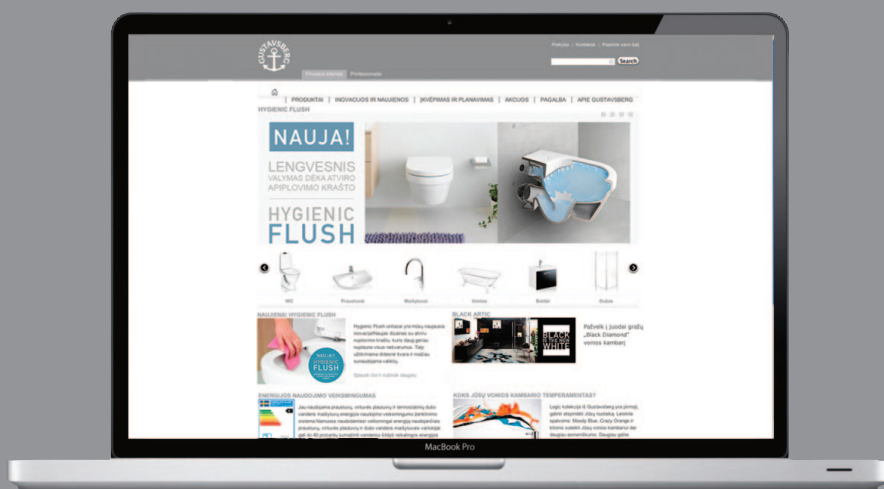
GUSTAVSBERG

Prekyba | Kontaktai | Planuok savo būtį

Search

Privatūs klientai Profesionalai

| PRODUKTAI | INOVACIJOS IR NAUJIENOS | ĮKVĖPIMAS IR PLANAVIMAS | AKCIJOS | PAGALBA | APIE GUSTAVSBERG

HYGIENIC FLUSH

NAUJA!

LENGVESNIS VALYMAS DĖKA ATVIRO APIPLOVIMO KRAŠTO

HYGIENIC FLUSH

WC Praustuvai Maišytuvai Vonios Baldai Dušas

NAUJIENA! HYGIENIC FLUSH

NAUJA! HYGIENIC FLUSH

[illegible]

BLACK ARTIC

BLACK IS THE NEW WHITE

Pažvelk į juodai grąžų „Black Diamond" vonios kambarį

ENERGIJOS NAUDOJIMO VEIKSMINGUMAS

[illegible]

KOKS JŪSŲ VONIOS KAMBARIO TEMPERAMENTAS?

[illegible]

MacBook Pro